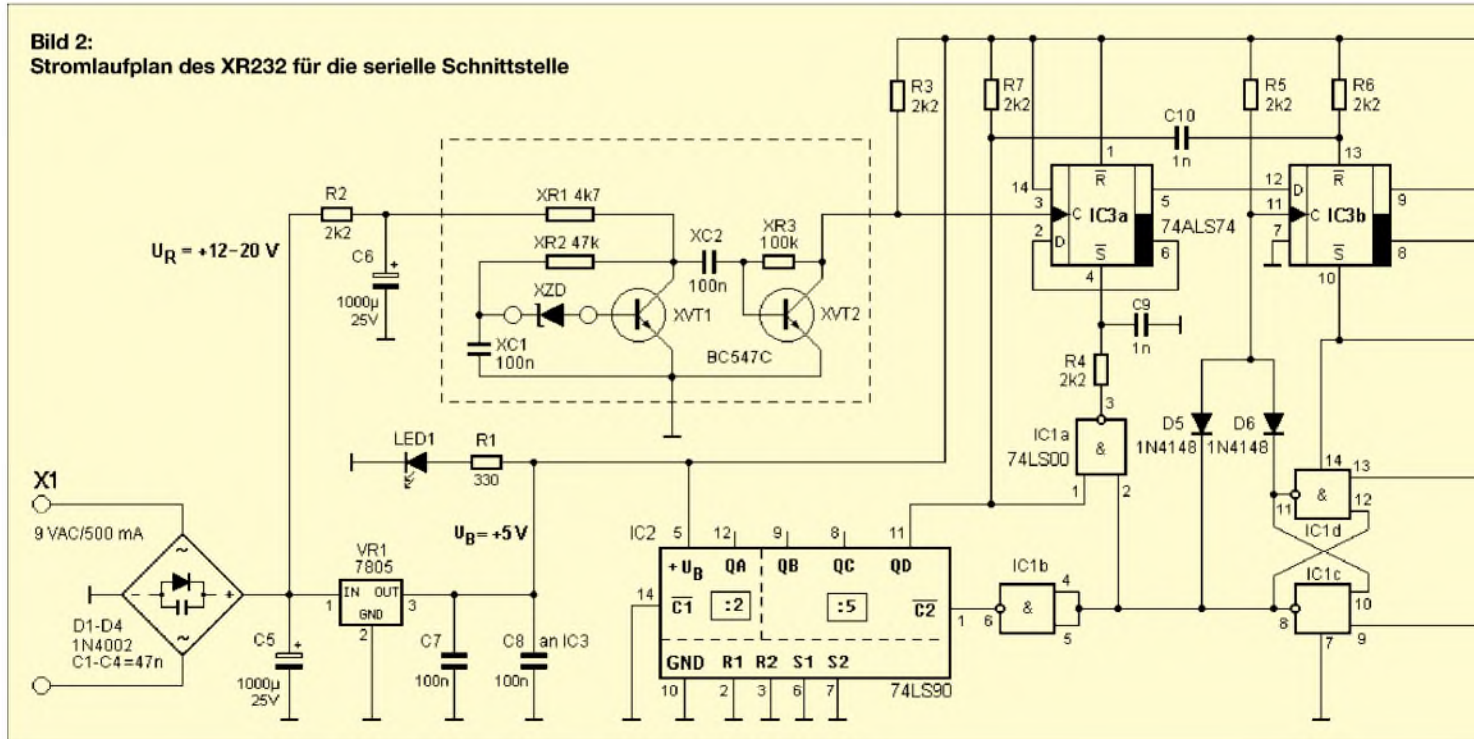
Bild 2:
Stromlaufplan des XR232 für die serielle Schnittstelle

R3 2k2
R7 2k2
R5 2k2
R6 2k2
C10 1n
1
13
14
3
2
$\overline{R}$
D
C
IC3a
D
$\overline{S}$
4
5
74ALS74
6
12
11
7
D
$\overline{R}$
C
IC3b
$\overline{S}$
10
9
8
C9 1n
R4 2k2
3
IC1a
74LS00
&
1
2
D5 1N4148
D6 1N4148
14
13
&
12
11
IC1d
IC1c
8
10
7
9

R2 2k2
$U_R$ = +12–20 V
C6 1000µ 25V
XR1 4k7
XR2 47k
XC2 100n
XR3 100k
XZD
XVT1
XVT2
XC1 100n
BC547C

LED1
R1 330
X1
9 VAC/500 mA
D1-D4 1N4002 C1-C4=47n
VR1 7805
1 IN OUT 3
GND 2
$U_B$ = +5 V
C5 1000µ 25V
C7 100n
C8 100n
an IC3

IC2
5
12
9
8
11
$+U_B$
QA
QB
QC
QD
14
$\overline{C1}$
:2
:5
$\overline{C2}$
1
GND
R1
R2
S1
S2
10
2
3
6
7
74LS90
IC1b
6
&
4
5